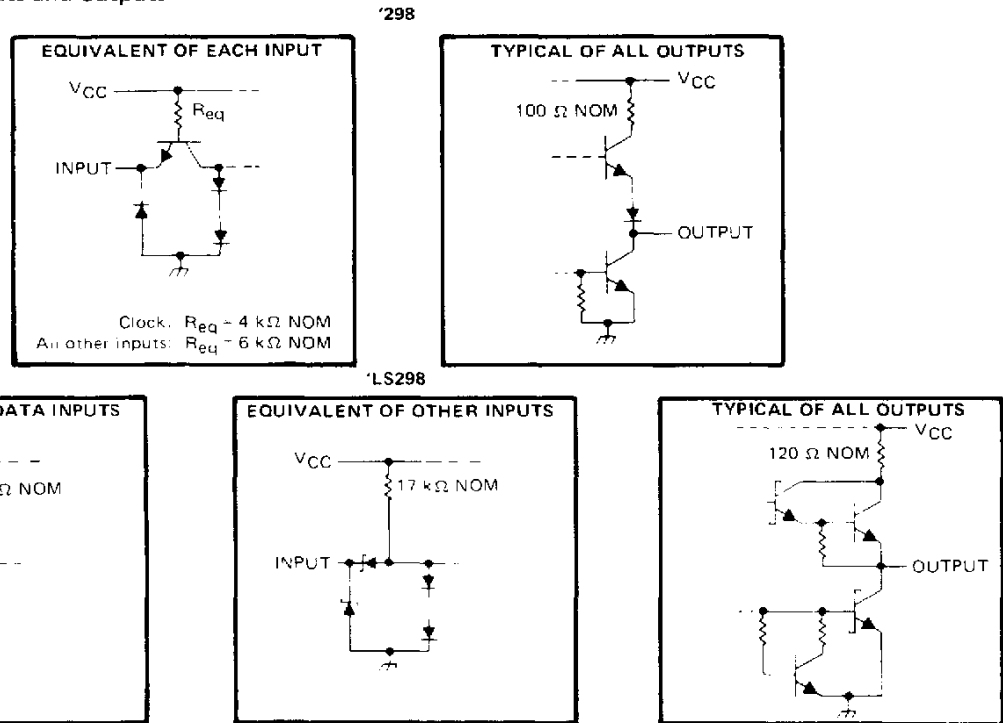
'298

EQUIVALENT OF EACH INPUT

$V_{CC}$

$R_{eq}$

INPUT

Clock: $R_{eq}$ = 4 kΩ NOM
All other inputs: $R_{eq}$ = 6 kΩ NOM

TYPICAL OF ALL OUTPUTS

$V_{CC}$

100 Ω NOM

OUTPUT

'LS298

DATA INPUTS

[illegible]Ω NOM

EQUIVALENT OF OTHER INPUTS

$V_{CC}$

17 kΩ NOM

INPUT

TYPICAL OF ALL OUTPUTS

$V_{CC}$

120 Ω NOM

OUTPUT